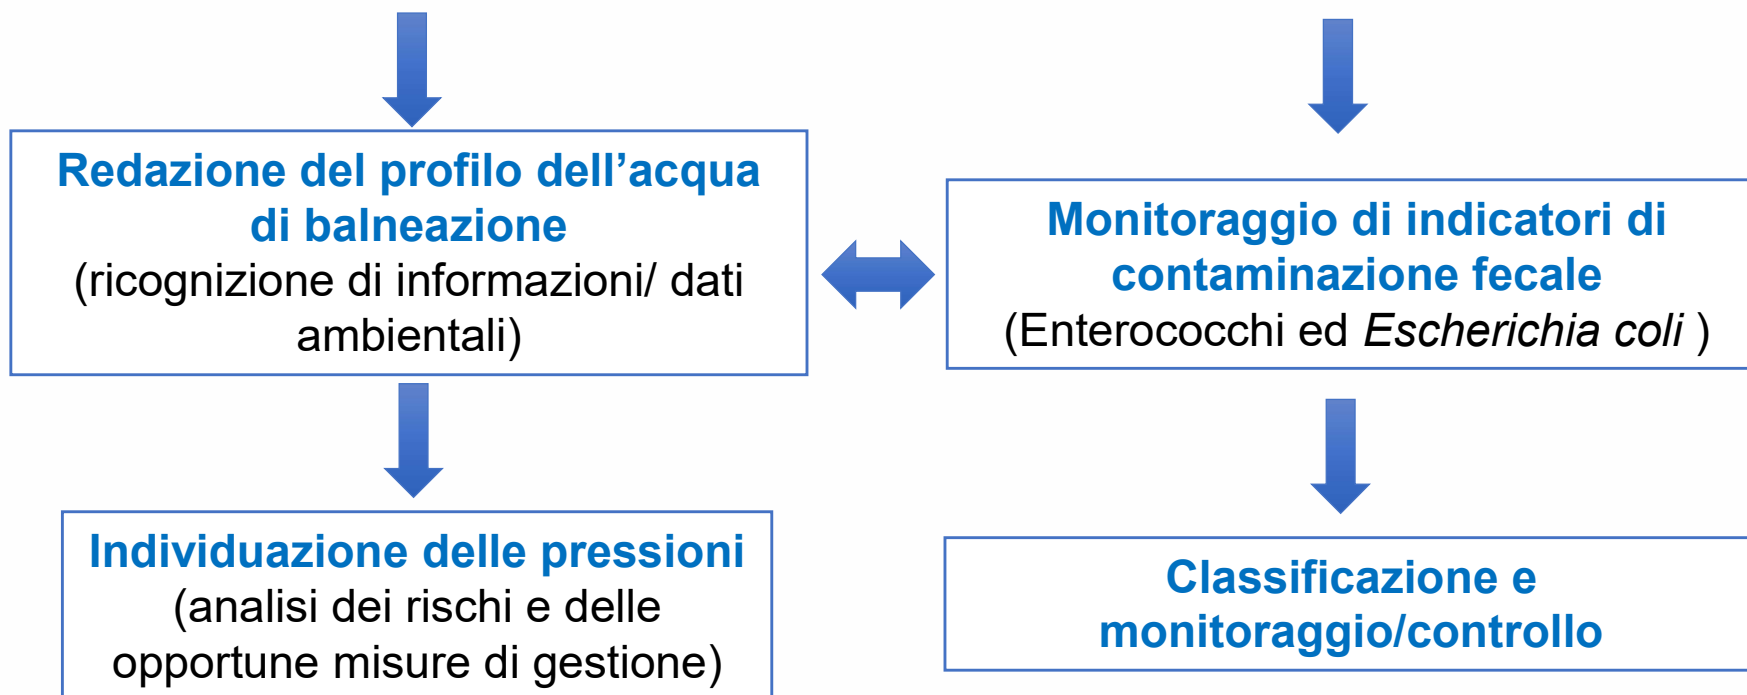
Redazione del profilo dell’acqua di balneazione
(ricognizione di informazioni/ dati ambientali)

Monitoraggio di indicatori di contaminazione fecale
(Enterococchi ed *Escherichia coli* )

Individuazione delle pressioni
(analisi dei rischi e delle opportune misure di gestione)

Classificazione e monitoraggio/controllo